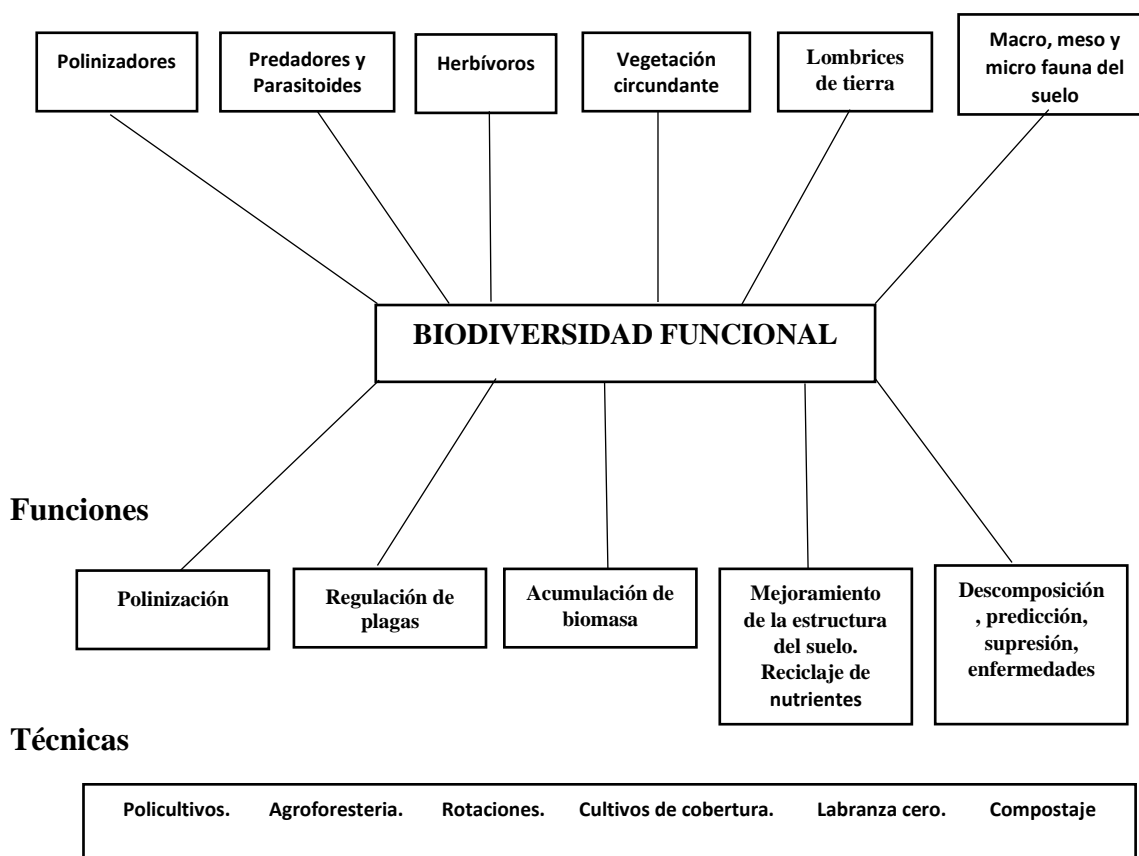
Polinizadores

Predadores y Parasitoides

Herbívoros

Vegetación circundante

Lombrices de tierra

Macro, meso y micro fauna del suelo

BIODIVERSIDAD FUNCIONAL

Funciones

Polinización

Regulación de plagas

Acumulación de biomasa

Mejoramiento de la estructura del suelo. Reciclaje de nutrientes

Descomposición , predicción, supresión, enfermedades

Técnicas

Policultivos. Agroforesteria. Rotaciones. Cultivos de cobertura. Labranza cero. Compostaje